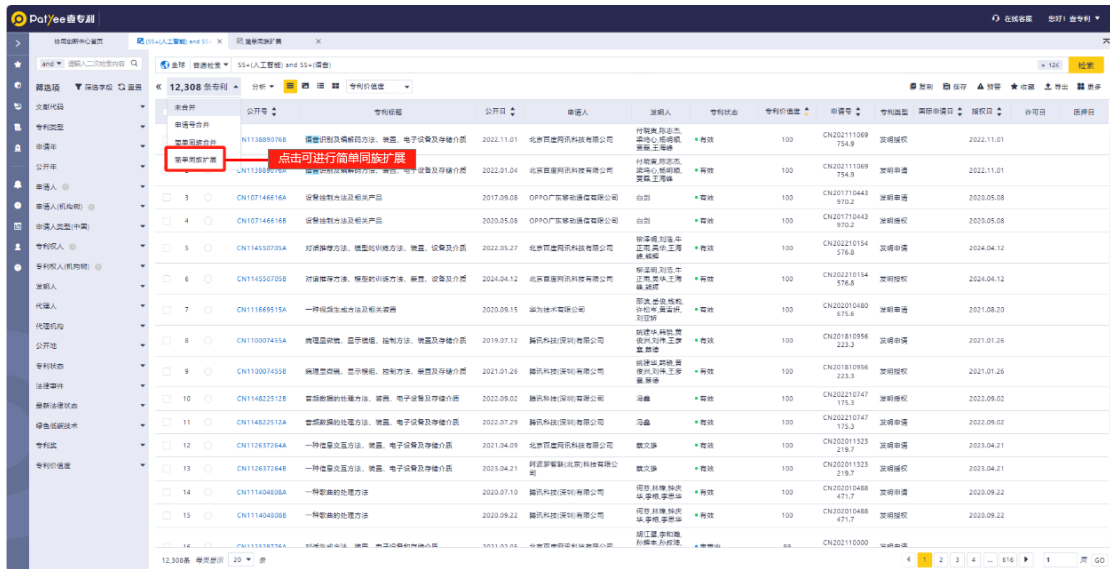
PatYee 壹专利

在线客服 您好！壹专利

协同创新中心首页 SS=(人工智能) and SS=... 简单同族扩展

and 请输入二次检索内容

全球 普通检索 SS=(人工智能) and SS=(语音)

检索

筛选项 保存字段 重置

文献代码

专利类型

申请年

公开年

申请人

申请人(机构树)

申请人类型(中国)

专利权人

专利权人(机构树)

发明人

代理人

代理机构

公开地

专利状态

法律事件

最新法律状态

绿色低碳技术

专利类

专利价值度

12,308 条专利 分析 专利价值度

复制 保存 预警 收藏 导出 更多

未合并

申请号合并

简单同族合并

简单同族扩展

点击可进行简单同族扩展

| | 公开号 | 专利标题 | 公开日 | 申请人 | 发明人 | 专利状态 | 专利价值度 | 申请号 | 专利类型 | 简单同族项目 | 授权日 | 公开日 | 原申日 |
|---|---|---|---|---|---|---|---|---|---|---|---|---|---|
| 1 | CN113889076B | 语音识别及编解码方法、装置、电子设备及存储介质 | 2022.11.01 | 北京百度网讯科技有限公司 | 付晓寅,陈志杰,梁鸣心,杨明顺,贾磊,王海峰 | 有效 | 100 | CN202111069754.9 | 发明授权 | | | 2022.11.01 | |
| 2 | CN113889076A | 语音识别及编解码方法、装置、电子设备及存储介质 | 2022.01.04 | 北京百度网讯科技有限公司 | 付晓寅,陈志杰,梁鸣心,杨明顺,贾磊,王海峰 | 有效 | 100 | CN202111069754.9 | 发明申请 | | | 2022.11.01 | |
| 3 | CN107146616A | 设备控制方法及相关产品 | 2017.09.08 | OPPO广东移动通信有限公司 | 白剑 | 有效 | 100 | CN201710443970.2 | 发明申请 | | | 2020.05.08 | |
| 4 | CN107146616B | 设备控制方法及相关产品 | 2020.05.08 | OPPO广东移动通信有限公司 | 白剑 | 有效 | 100 | CN201710443970.2 | 发明授权 | | | 2020.05.08 | |
| 5 | CN114550705A | 对话推荐方法、模型的训练方法、装置、设备及介质 | 2022.05.27 | 北京百度网讯科技有限公司 | 徐泽峰,刘浩,牛正雨,吴华,王海峰,姚娜 | 有效 | 100 | CN202210154576.8 | 发明申请 | | | 2024.04.12 | |
| 6 | CN114550705B | 对话推荐方法、模型的训练方法、装置、设备及介质 | 2024.04.12 | 北京百度网讯科技有限公司 | 徐泽峰,刘浩,牛正雨,吴华,王海峰,姚娜 | 有效 | 100 | CN202210154576.8 | 发明申请 | | | 2024.04.12 | |
| 7 | CN111669515A | 一种视频生成方法及相关装置 | 2020.09.15 | 华为技术有限公司 | 邵滨,岳俊,钱莉,许松岑,黄雪妍,刘亚娇 | 有效 | 100 | CN202010480675.6 | 发明申请 | | | 2021.08.20 | |
| 8 | CN110007455A | 病理显微镜、显示模组、控制方法、装置及存储介质 | 2019.07.12 | 腾讯科技(深圳)有限公司 | 胡建华,韩骁,黄俊洪,刘伟,王家豪,陈浩 | 有效 | 100 | CN201810956223.3 | 发明申请 | | | 2021.01.26 | |
| 9 | CN110007455B | 病理显微镜、显示模组、控制方法、装置及存储介质 | 2021.01.26 | 腾讯科技(深圳)有限公司 | 胡建华,韩骁,黄俊洪,刘伟,王家豪,陈浩 | 有效 | 100 | CN201810956223.3 | 发明授权 | | | 2021.01.26 | |
| 10 | CN114822512B | 音频数据的处理方法、装置、电子设备及存储介质 | 2022.09.02 | 腾讯科技(深圳)有限公司 | 冯鑫 | 有效 | 100 | CN202210747175.3 | 发明授权 | | | 2022.09.02 | |
| 11 | CN114822512A | 音频数据的处理方法、装置、电子设备及存储介质 | 2022.07.29 | 腾讯科技(深圳)有限公司 | 冯鑫 | 有效 | 100 | CN202210747175.3 | 发明申请 | | | 2022.09.02 | |
| 12 | CN112637264A | 一种信息交互方法、装置、电子设备及存储介质 | 2021.04.09 | 北京百度网讯科技有限公司 | 戴文娟 | 有效 | 100 | CN202011323219.7 | 发明申请 | | | 2023.04.21 | |
| 13 | CN112637264B | 一种信息交互方法、装置、电子设备及存储介质 | 2023.04.21 | 阿波罗智联(北京)科技有限公司 | 戴文娟 | 有效 | 100 | CN202011323219.7 | 发明授权 | | | 2023.04.21 | |
| 14 | CN111404808A | 一种歌曲的处理方法 | 2020.07.10 | 腾讯科技(深圳)有限公司 | 何苏,林维,钟庆华,李根,李忠华 | 有效 | 100 | CN202010488471.7 | 发明申请 | | | 2023.09.22 | |
| 15 | CN111404808B | 一种歌曲的处理方法 | 2023.09.22 | 腾讯科技(深圳)有限公司 | 何苏,林维,钟庆华,李根,李忠华 | 有效 | 100 | CN202010488471.7 | 发明授权 | | | 2023.09.22 | |

12,308条 每页显示 20 条

1 2 3 4 ... 616 1 页 GO